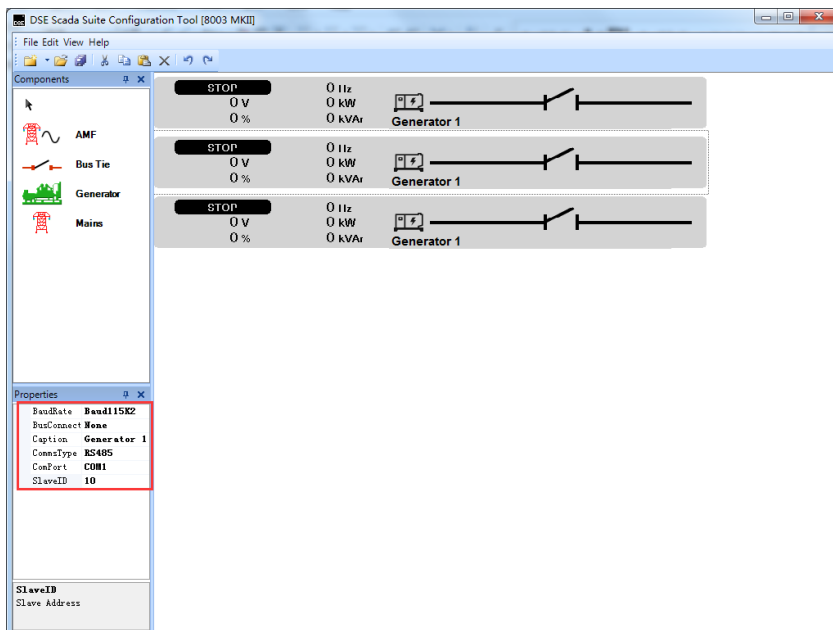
DSE Scada Suite Configuration Tool [8003 MKII]

File Edit View Help

Components

AMF

Bus Tie

Generator

Mains

STOP 0 V 0 % 0 Hz 0 kW 0 kVAr Generator 1

STOP 0 V 0 % 0 Hz 0 kW 0 kVAr Generator 1

STOP 0 V 0 % 0 Hz 0 kW 0 kVAr Generator 1

Properties

| | |
|---|---|
| BaudRate | Baud115K2 |
| BusConnect | None |
| Caption | Generator 1 |
| CommsType | RS485 |
| ComPort | COM1 |
| SlaveID | 10 |

SlaveID
Slave Address